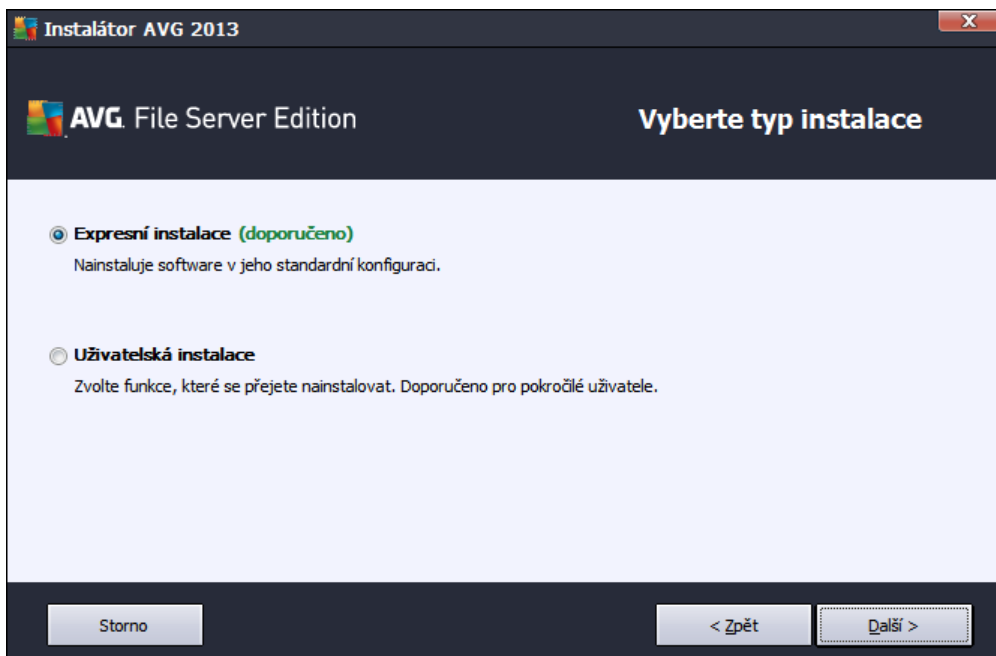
Instalátor AVG 2013

X

AVG. File Server Edition

Vyberte typ instalace

Expresní instalace (doporučeno)
Nainstaluje software v jeho standardní konfiguraci.

Uživatelská instalace
Zvolte funkce, které se přejete nainstalovat. Doporučeno pro pokročilé uživatele.

Storno

< Zpět

Další >